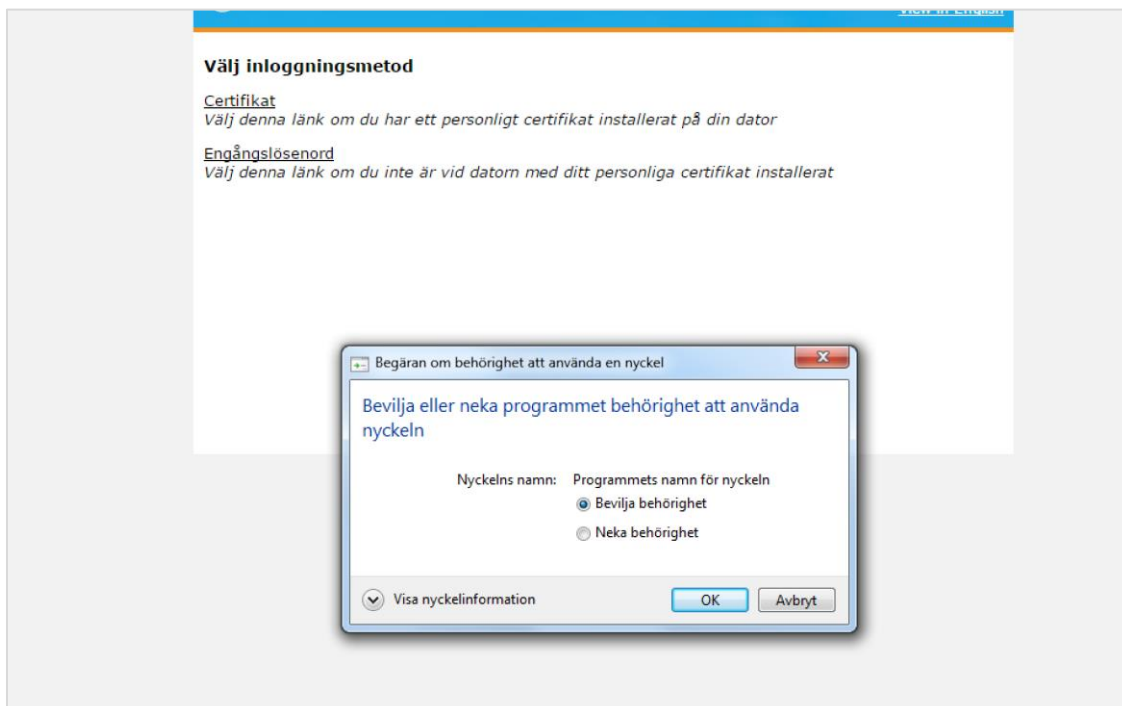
View in English

Välj inloggningsmetod

Certifikat
Välj denna länk om du har ett personligt certifikat installerat på din dator

Engångslösenord
Välj denna länk om du inte är vid datorn med ditt personliga certifikat installerat

Begäran om behörighet att använda en nyckel

Bevilja eller neka programmet behörighet att använda nyckeln

Nyckelns namn: Programmets namn för nyckeln

Bevilja behörighet

Neka behörighet

Visa nyckelinformation

OK

Avbryt